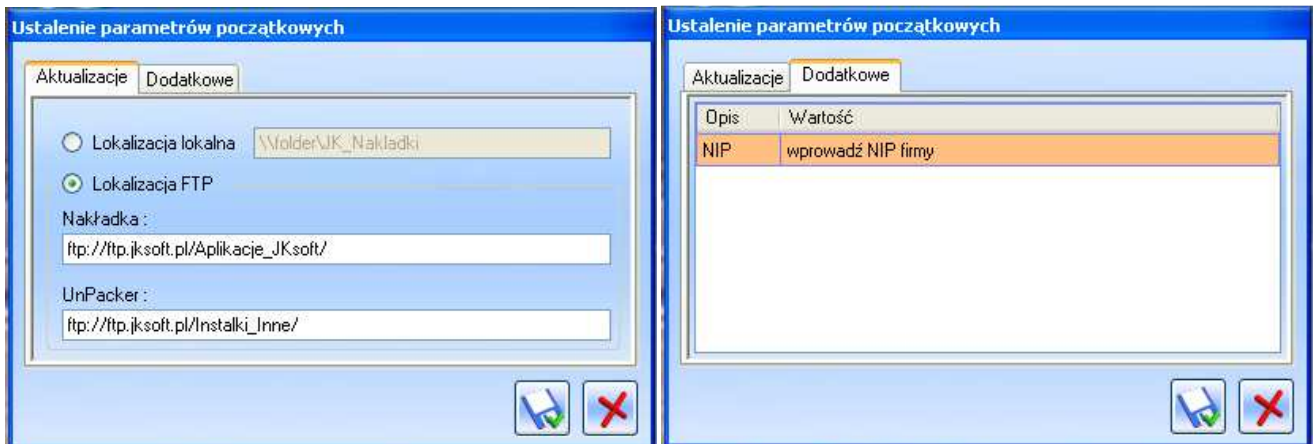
Ustalenie parametrów początkowych

Aktualizacje | Dodatkowe

Lokalizacja lokalna \\folder\JK_Nakladki

Lokalizacja FTP

Nakładka :

ftp://ftp.jksoft.pl/Aplikacje_JKsoft/

UnPacker :

ftp://ftp.jksoft.pl/Instalki_Inne/

Ustalenie parametrów początkowych

Aktualizacje | Dodatkowe

| Opis | Wartość |
|---|---|
| NIP | wprowadź NIP firmy |